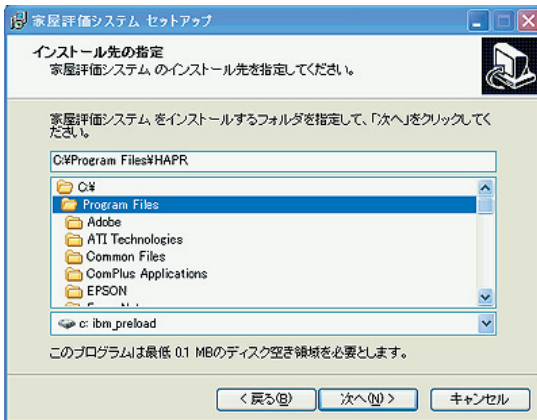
家屋評価システム セットアップ

インストール先の指定
家屋評価システム のインストール先を指定してください。

家屋評価システム をインストールするフォルダを指定して、「次へ」をクリックしてください。

C:¥Program Files¥HAPR

C:¥
Program Files
Adobe
ATI Technologies
Common Files
ComPlus Applications
EPSON
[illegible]

c: ibm_preload

このプログラムは最低 0.1 MBのディスク空き領域を必要とします。

< 戻る(B)
次へ(N) >
キャンセル